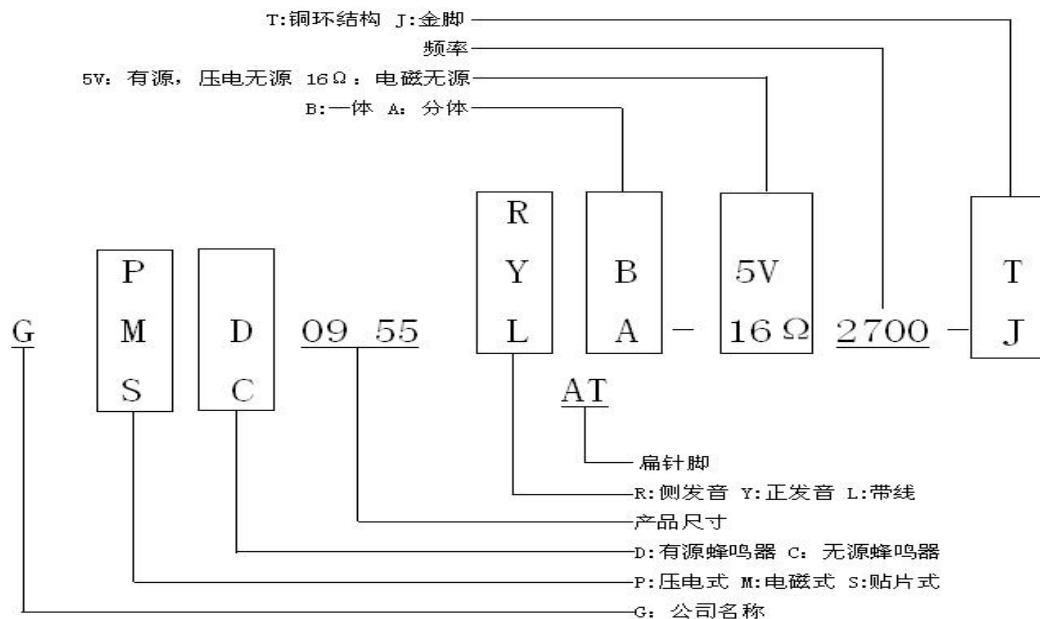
T:铜环结构 J:金脚
频率
5V: 有源, 压电无源 16Ω: 电磁无源
B:一体 A: 分体

R
Y
L

B
A

5V
16Ω

T
J

P
M
S

D
C

G

09 55

2700

AT

扁针脚
R:侧发音 Y:正发音 L:带线
产品尺寸
D:有源蜂鸣器 C: 无源蜂鸣器
P:压电式 M:电磁式 S:贴片式
G: 公司名称